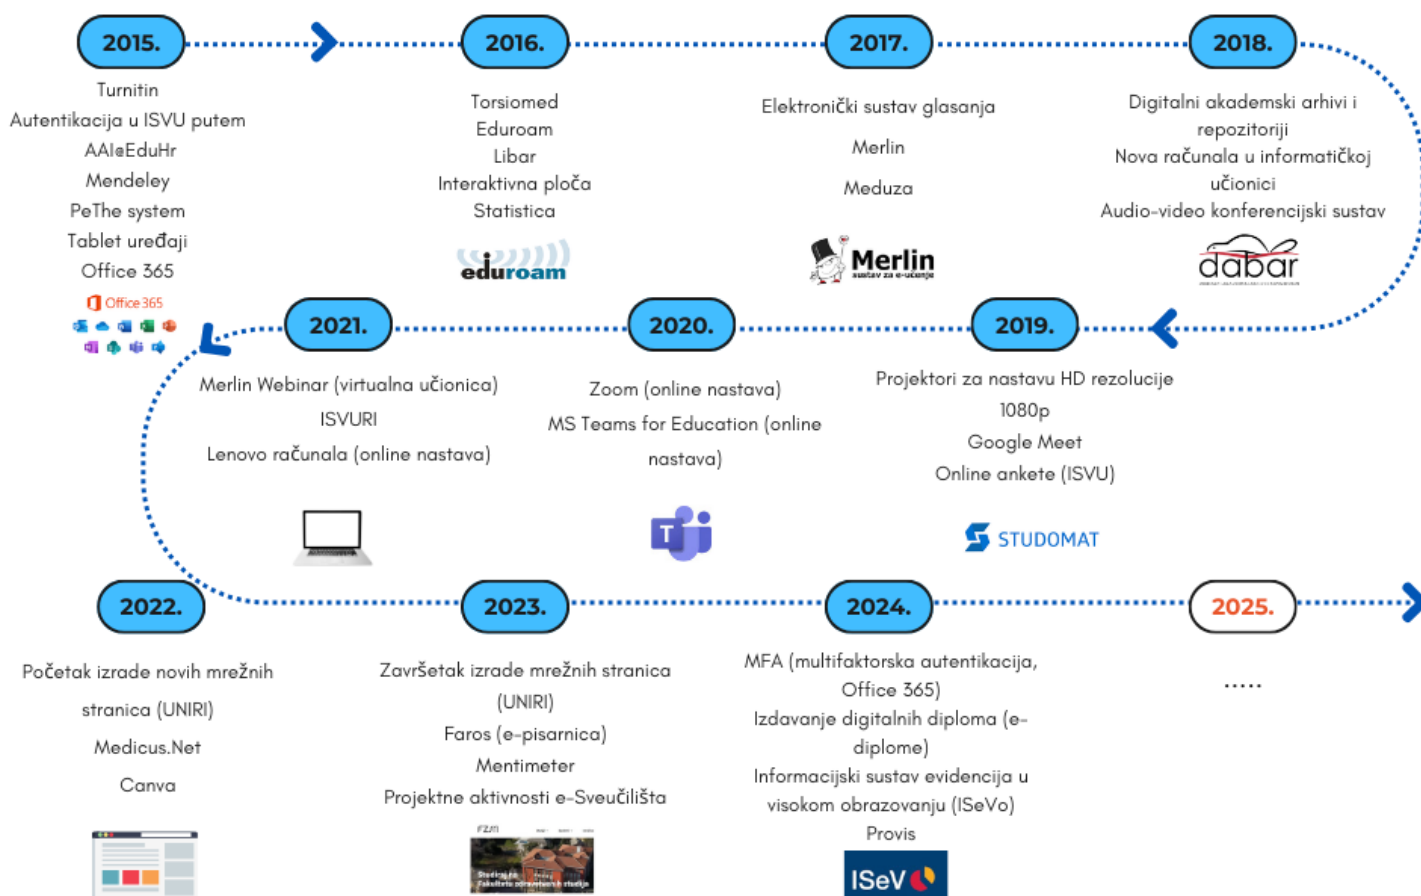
2015.

Turnitin
Autentikacija u ISVU putem AAI@EduHr
Mendeley
PeThe system
Tablet uređaji
Office 365

Office 365

2016.

Torsiomed
Eduroam
Libar
Interaktivna ploča
Statistica

eduroam

2017.

Elektronički sustav glasanja

Merlin

Meduza

Merlin
sustav za e-učenje

2018.

Digitalni akademski arhivi i repozitoriji
Nova računala u informatičkoj učionici
Audio-video konferencijski sustav

dabar

2021.

Merlin Webinar (virtualna učionica)
ISVURI
Lenovo računala (online nastava)

2020.

Zoom (online nastava)
MS Teams for Education (online nastava)

2019.

Projektori za nastavu HD rezolucije 1080p
Google Meet
Online ankete (ISVU)

STUDOMAT

2022.

Početak izrade novih mrežnih stranica (UNIRI)
Medicus.Net
Canva

2023.

Završetak izrade mrežnih stranica (UNIRI)
Faros (e-pisarnica)
Mentimeter
Projektne aktivnosti e-Sveučilišta

2024.

MFA (multifaktorska autentikacija, Office 365)
Izdavanje digitalnih diploma (e-diplome)
Informacijski sustav evidencija u visokom obrazovanju (ISeVo)
Provis

ISeV

2025.

.....